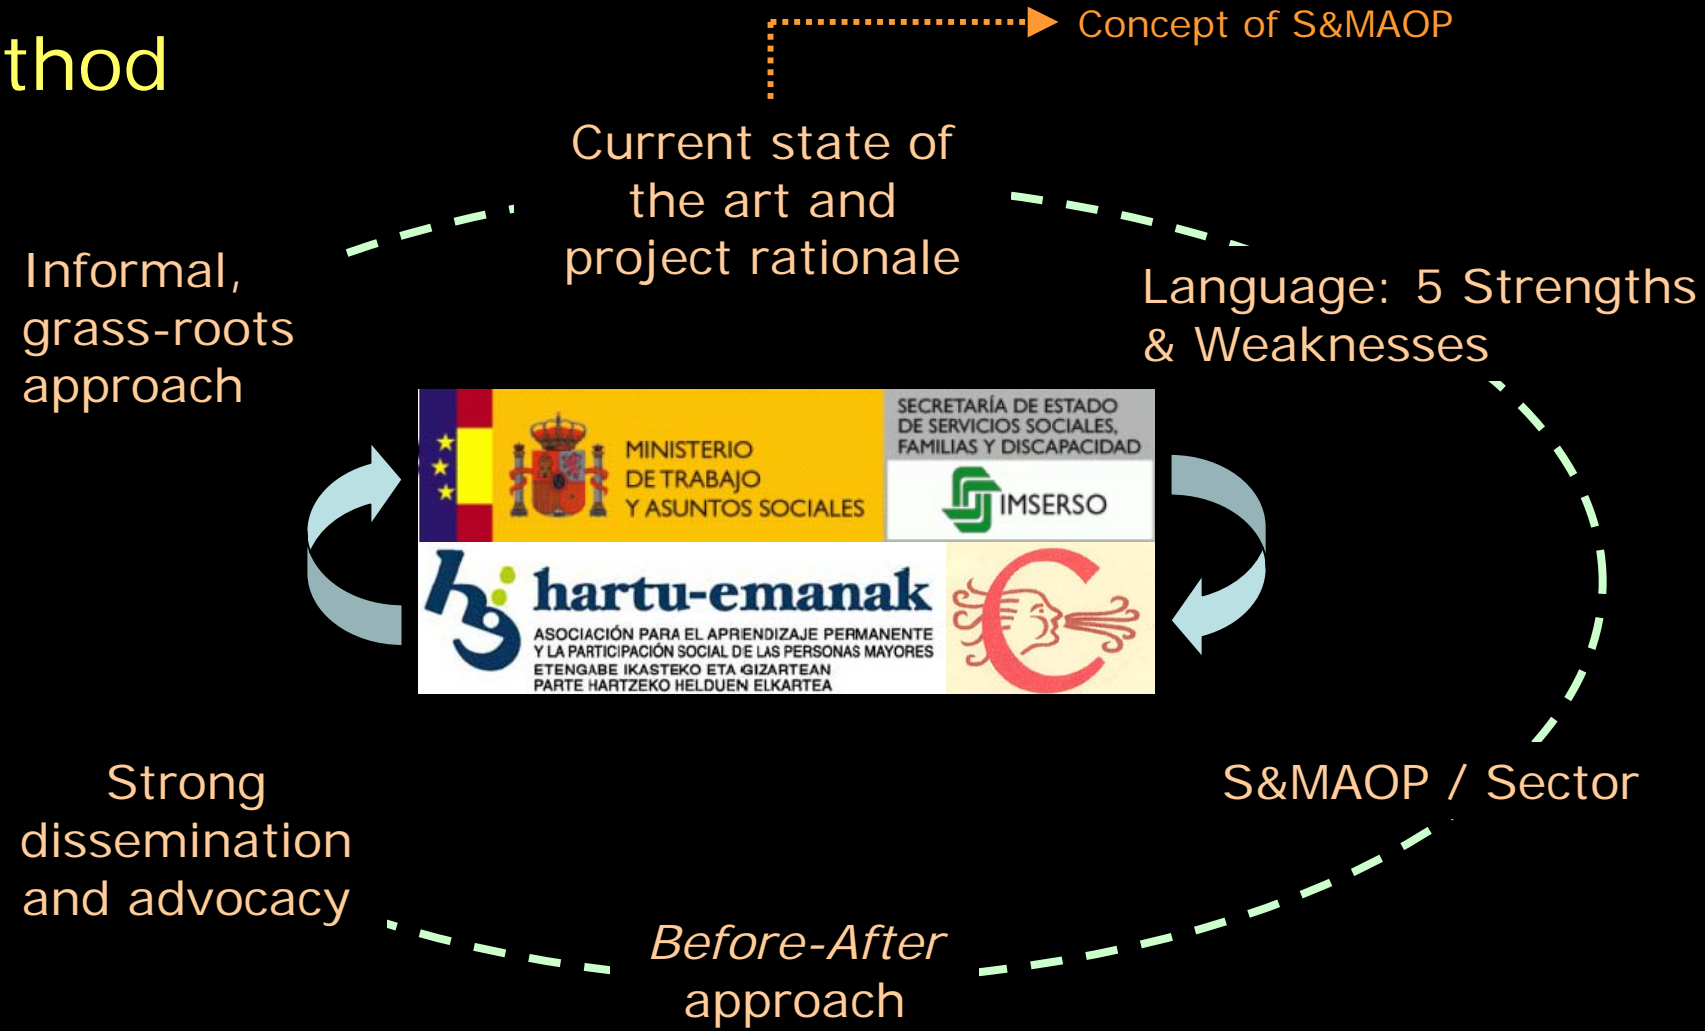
thod

Concept of S&MAOP

Current state of the art and project rationale

Informal, grass-roots approach

Language: 5 Strengths & Weaknesses

MINISTERIO DE TRABAJO Y ASUNTOS SOCIALES

SECRETARÍA DE ESTADO DE SERVICIOS SOCIALES, FAMILIAS Y DISCAPACIDAD

IMSERSO

hartu-emanak

ASOCIACIÓN PARA EL APRENDIZAJE PERMANENTE Y LA PARTICIPACIÓN SOCIAL DE LAS PERSONAS MAYORES
ETENGABE IKASTEKO ETA GIZARTEAN PARTE HARTZEKO HELDUEN ELKARTEA

Strong dissemination and advocacy

S&MAOP / Sector

*Before-After* approach